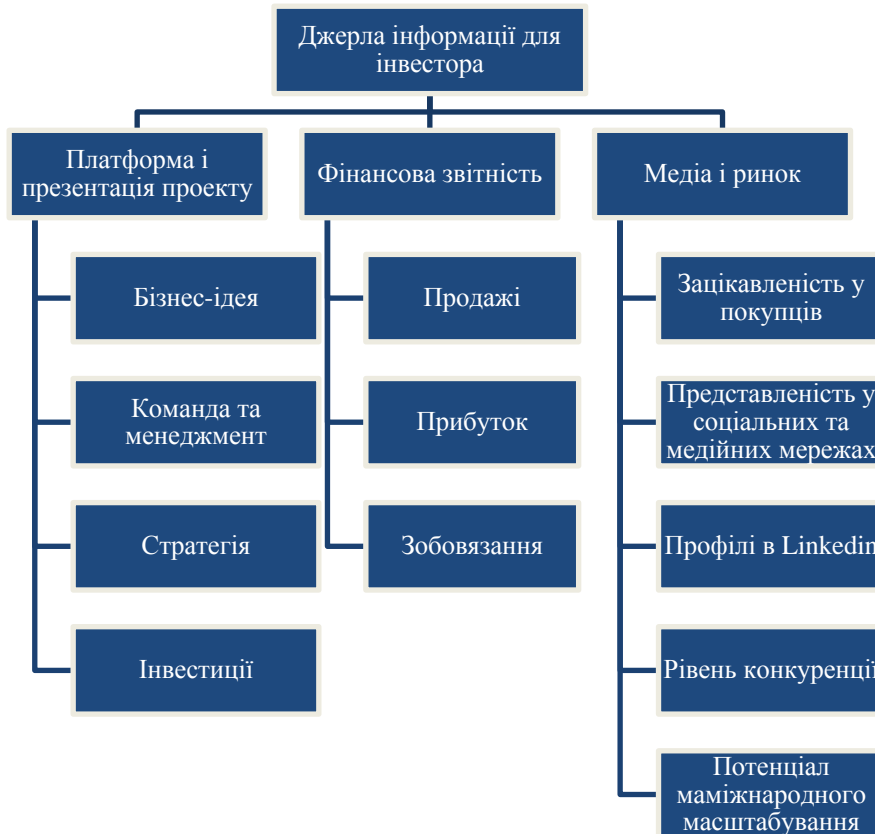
Джерела інформації для інвестора

Платформа і презентація проекту

Бізнес-ідея

Команда та менеджмент

Стратегія

Інвестиції

Фінансова звітність

Продажі

Прибуток

Зобовязання

Медіа і ринок

Зацікавленість у покупців

Представленість у соціальних та медійних мережах

Профілі в Linkedin

Рівень конкуренції

Потенціал маміжнародного масштабування